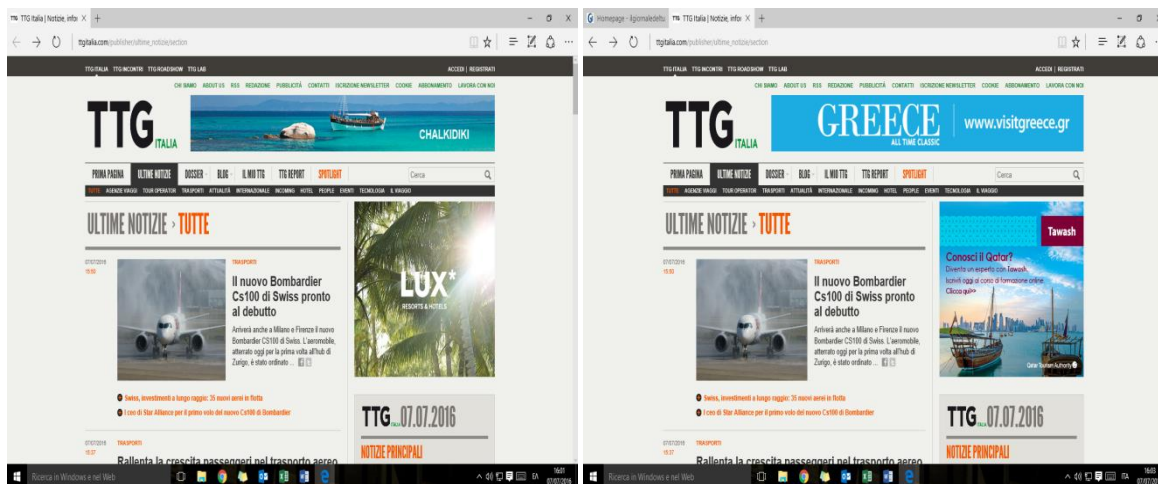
TTG Italia | Notizie, infor ×

ttgitalia.com/publisher/ultime_notizie/section

TTG ITALIA TTG INCONTRI TTG ROADSHOW TTG LAB

ACCEDI | REGISTRATI

CHI SIAMO ABOUT US RSS REDAZIONE PUBBLICITÀ CONTATTI ISCRIZIONE NEWSLETTER COOKIE ABBONAMENTO LAVORA CON NOI

TTG ITALIA

CHALKIDIKI

PRIMA PAGINA ULTIME NOTIZIE DOSSIER BLOG IL MIO TTG TTG REPORT SPOTLIGHT Cerca

TUTTE AGENZIE VIAGGI TOUR OPERATOR TRASPORTI ATTUALITÀ INTERNAZIONALE INCOMING HOTEL PEOPLE EVENTI TECNOLOGIA IL VIAGGIO

ULTIME NOTIZIE › TUTTE

07/07/2016
15:50

TRASPORTI

Il nuovo Bombardier Cs100 di Swiss pronto al debutto

Arriverà anche a Milano e Firenze il nuovo Bombardier CS100 di Swiss. L'aeromobile, atterrato oggi per la prima volta all'hub di Zurigo, è stato ordinato ...

Swiss, investimenti a lungo raggio: 35 nuovi aerei in flotta

I ceo di Star Alliance per il primo volo del nuovo Cs100 di Bombardier

07/07/2016
15:37

TRASPORTI

Rallenta la crescita passeggeri nel trasporto aereo

LUX* RESORTS & HOTELS

TTG ITALIA 07.07.2016

NOTIZIE PRINCIPALI

Ricerca in Windows e nel Web

16:01
07/07/2016

Homepage - ilgiornaledelt ×
TTG Italia | Notizie, infor ×

ttgitalia.com/publisher/ultime_notizie/section

TTG ITALIA TTG INCONTRI TTG ROADSHOW TTG LAB

ACCEDI | REGISTRATI

CHI SIAMO ABOUT US RSS REDAZIONE PUBBLICITÀ CONTATTI ISCRIZIONE NEWSLETTER COOKIE ABBONAMENTO LAVORA CON NOI

TTG ITALIA

GREECE ALL TIME CLASSIC www.visitgreece.gr

PRIMA PAGINA ULTIME NOTIZIE DOSSIER BLOG IL MIO TTG TTG REPORT SPOTLIGHT Cerca

TUTTE AGENZIE VIAGGI TOUR OPERATOR TRASPORTI ATTUALITÀ INTERNAZIONALE INCOMING HOTEL PEOPLE EVENTI TECNOLOGIA IL VIAGGIO

ULTIME NOTIZIE › TUTTE

07/07/2016
15:50

TRASPORTI

Il nuovo Bombardier Cs100 di Swiss pronto al debutto

Arriverà anche a Milano e Firenze il nuovo Bombardier CS100 di Swiss. L'aeromobile, atterrato oggi per la prima volta all'hub di Zurigo, è stato ordinato ...

Swiss, investimenti a lungo raggio: 35 nuovi aerei in flotta

I ceo di Star Alliance per il primo volo del nuovo Cs100 di Bombardier

07/07/2016
15:37

TRASPORTI

Rallenta la crescita passeggeri nel trasporto aereo

Tawash

Conosci il Qatar?
Diventa un esperto con Tawash.
Iscriviti oggi al corso di formazione online.
Clicca qui

Qatar Tourism Authority

TTG ITALIA 07.07.2016

NOTIZIE PRINCIPALI

Ricerca in Windows e nel Web

16:03
07/07/2016